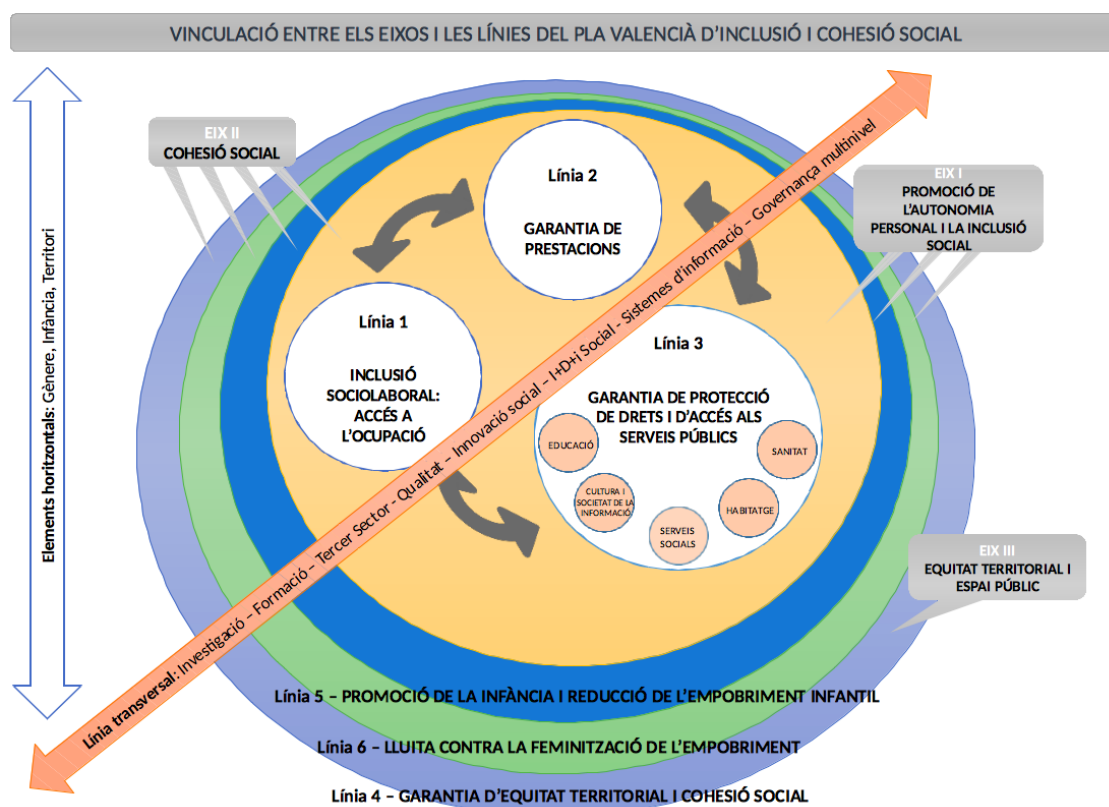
VINCULACIÓ ENTRE ELS EIXOS I LES LÍNIES DEL PLA VALENCIÀ D'INCLUSIÓ I COHESIÓ SOCIAL

Elements horitzontals: Gènere, Infància, Territori

EIX II
COHESIÓ SOCIAL

Línia 2

GARANTIA DE PRESTACIONS

EIX I
PROMOCIÓ DE L'AUTONOMIA PERSONAL I LA INCLUSIÓ SOCIAL

Línia 1

INCLUSIÓ SOCIOLABORAL: ACCÉS A L'OCUPACIÓ

Línia 3

GARANTIA DE PROTECCIÓ DE DRETS I D'ACCÉS ALS SERVEIS PÚBLICS

EDUCACIÓ

SANITAT

CULTURA I SOCIETAT DE LA INFORMACIÓ

HABITATGE

SERVEIS SOCIALS

EIX III
EQUITAT TERRITORIAL I ESPAI PÚBLIC

Línia transversal: Investigació – Formació – Tercer Sector - Qualitat - Innovació social – I+D+i Social - Sistemes d'informació – Governança multinivel

Línia 5 – PROMOCIÓ DE LA INFÀNCIA I REDUCCIÓ DE L'EMPOBRIMENT INFANTIL

Línia 6 – LLUITA CONTRA LA FEMINITZACIÓ DE L'EMPOBRIMENT

Línia 4 – GARANTIA D'EQUITAT TERRITORIAL I COHESIÓ SOCIAL